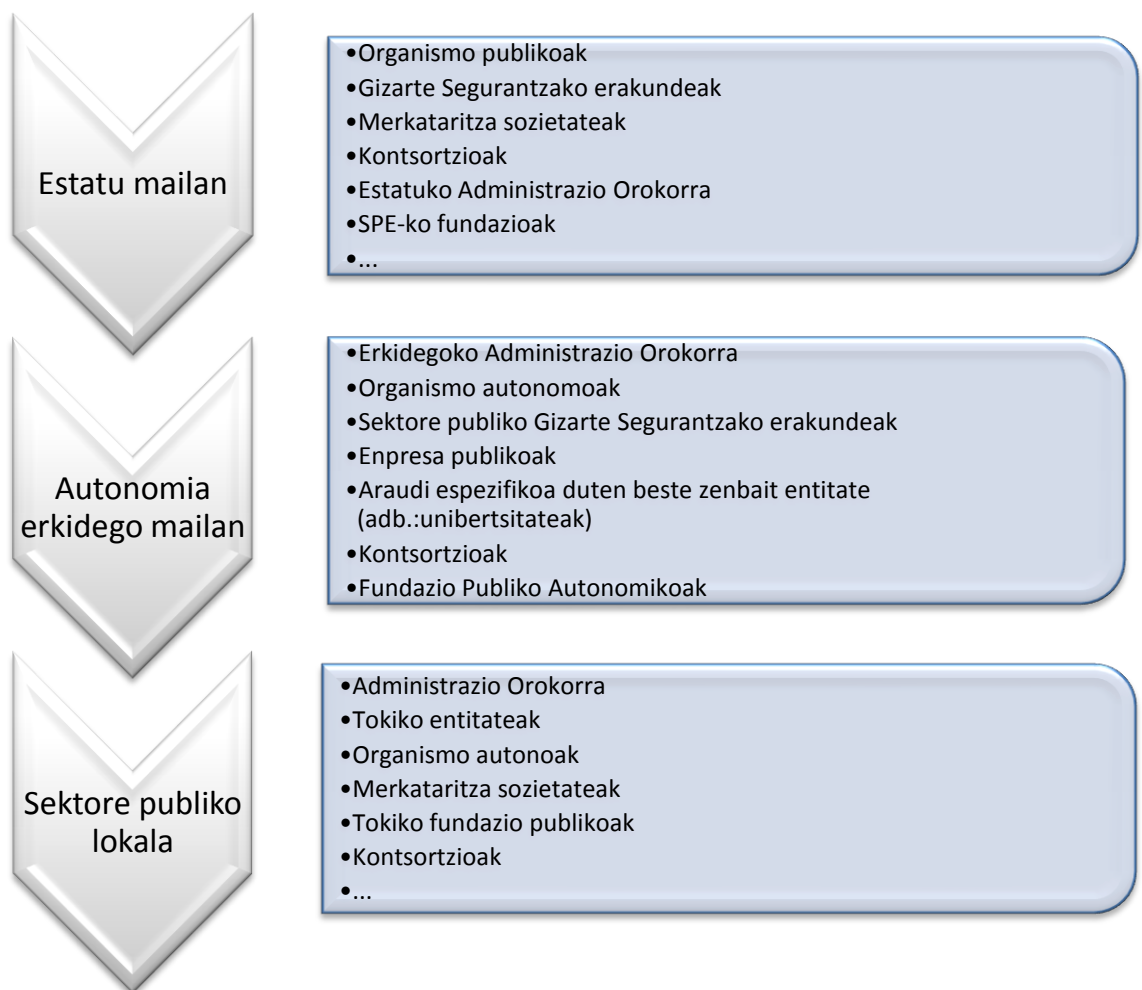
Estatu mailan

•Organismo publikoak
•Gizarte Segurantzako erakundeak
•Merkataritza sozietateak
•Kontsortzioak
•Estatuko Administrazio Orokorra
•SPE-ko fundazioak
•...

Autonomia erkidego mailan

•Erkidegoko Administrazio Orokorra
•Organismo autonomoak
•Sektore publiko Gizarte Segurantzako erakundeak
•Enpresa publikoak
•Araudi espezifikoa duten beste zenbait entitate (adb.:unibertsitateak)
•Kontsortzioak
•Fundazio Publiko Autonomikoak

Sektore publiko lokala

•Administrazio Orokorra
•Tokiko entitateak
•Organismo autonoak
•Merkataritza sozietateak
•Tokiko fundazio publikoak
•Kontsortzioak
•...